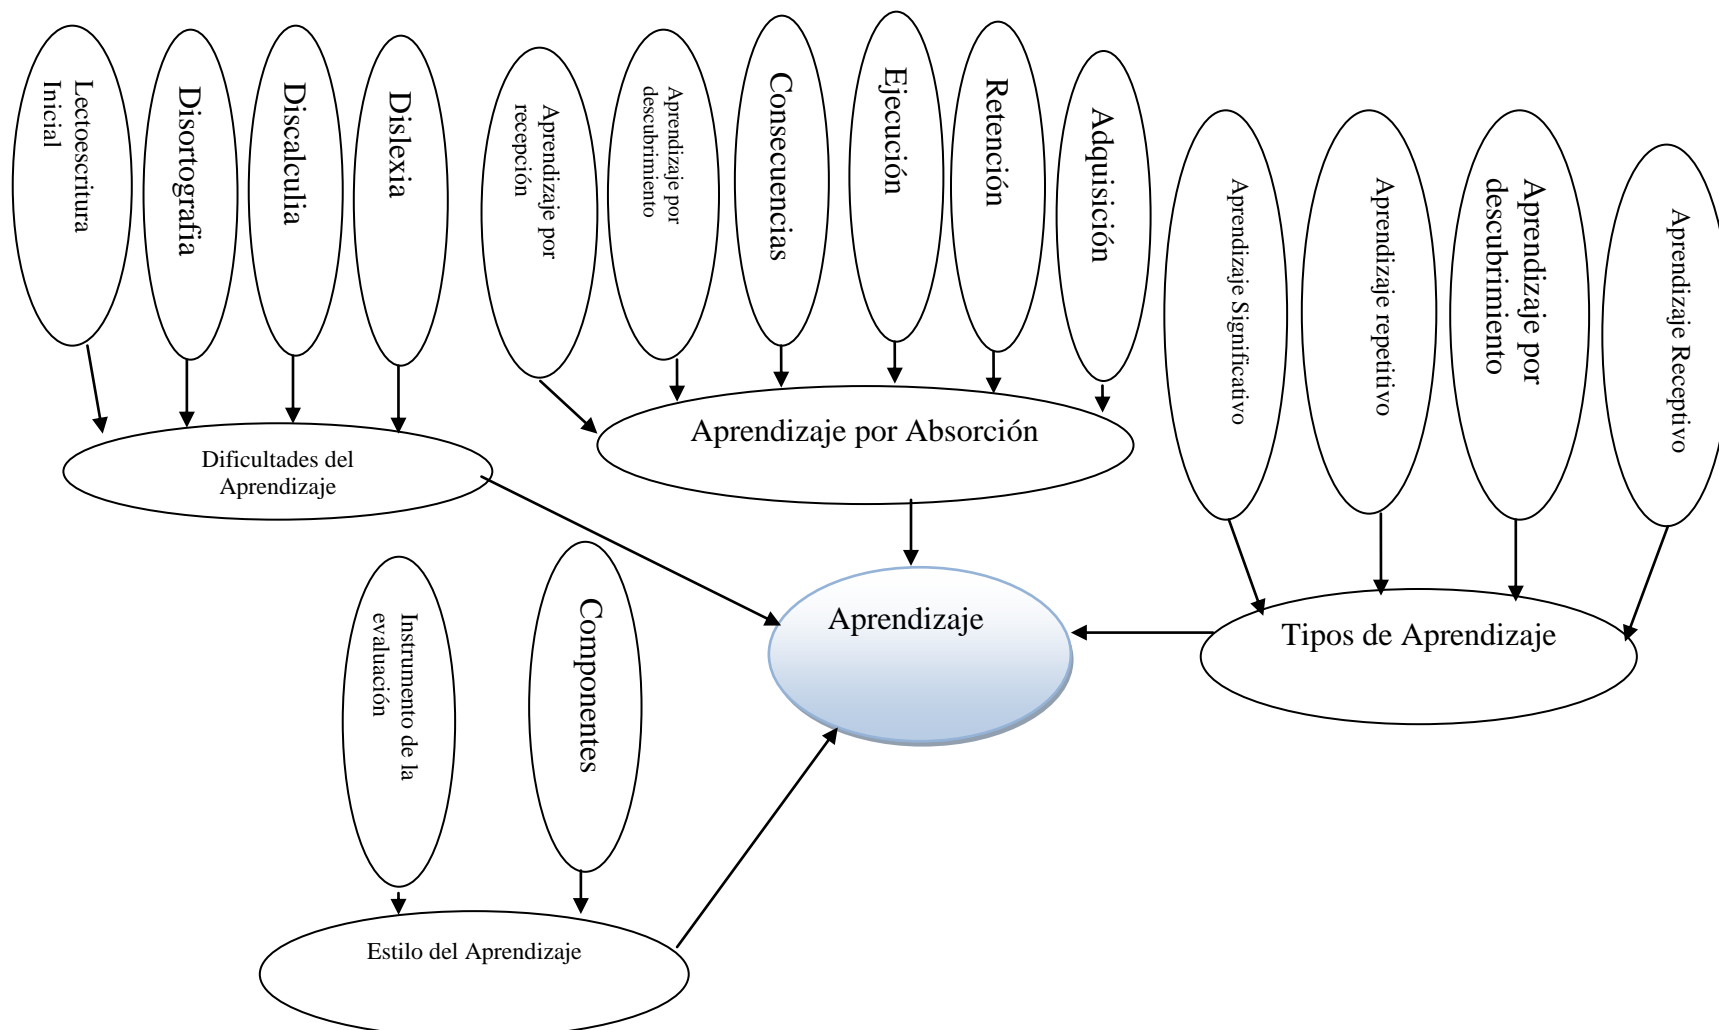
Lectoescritura Inicial

Disortografía

Discalculia

Dislexia

Dificultades del Aprendizaje

Aprendizaje por recepción

Aprendizaje por descubrimiento

Consecuencias

Ejecución

Retención

Adquisición

Aprendizaje por Absorción

Aprendizaje Significativo

Aprendizaje repetitivo

Aprendizaje por descubrimiento

Aprendizaje Receptivo

Tipos de Aprendizaje

Aprendizaje

Instrumento de la evaluación

Componentes

Estilo del Aprendizaje